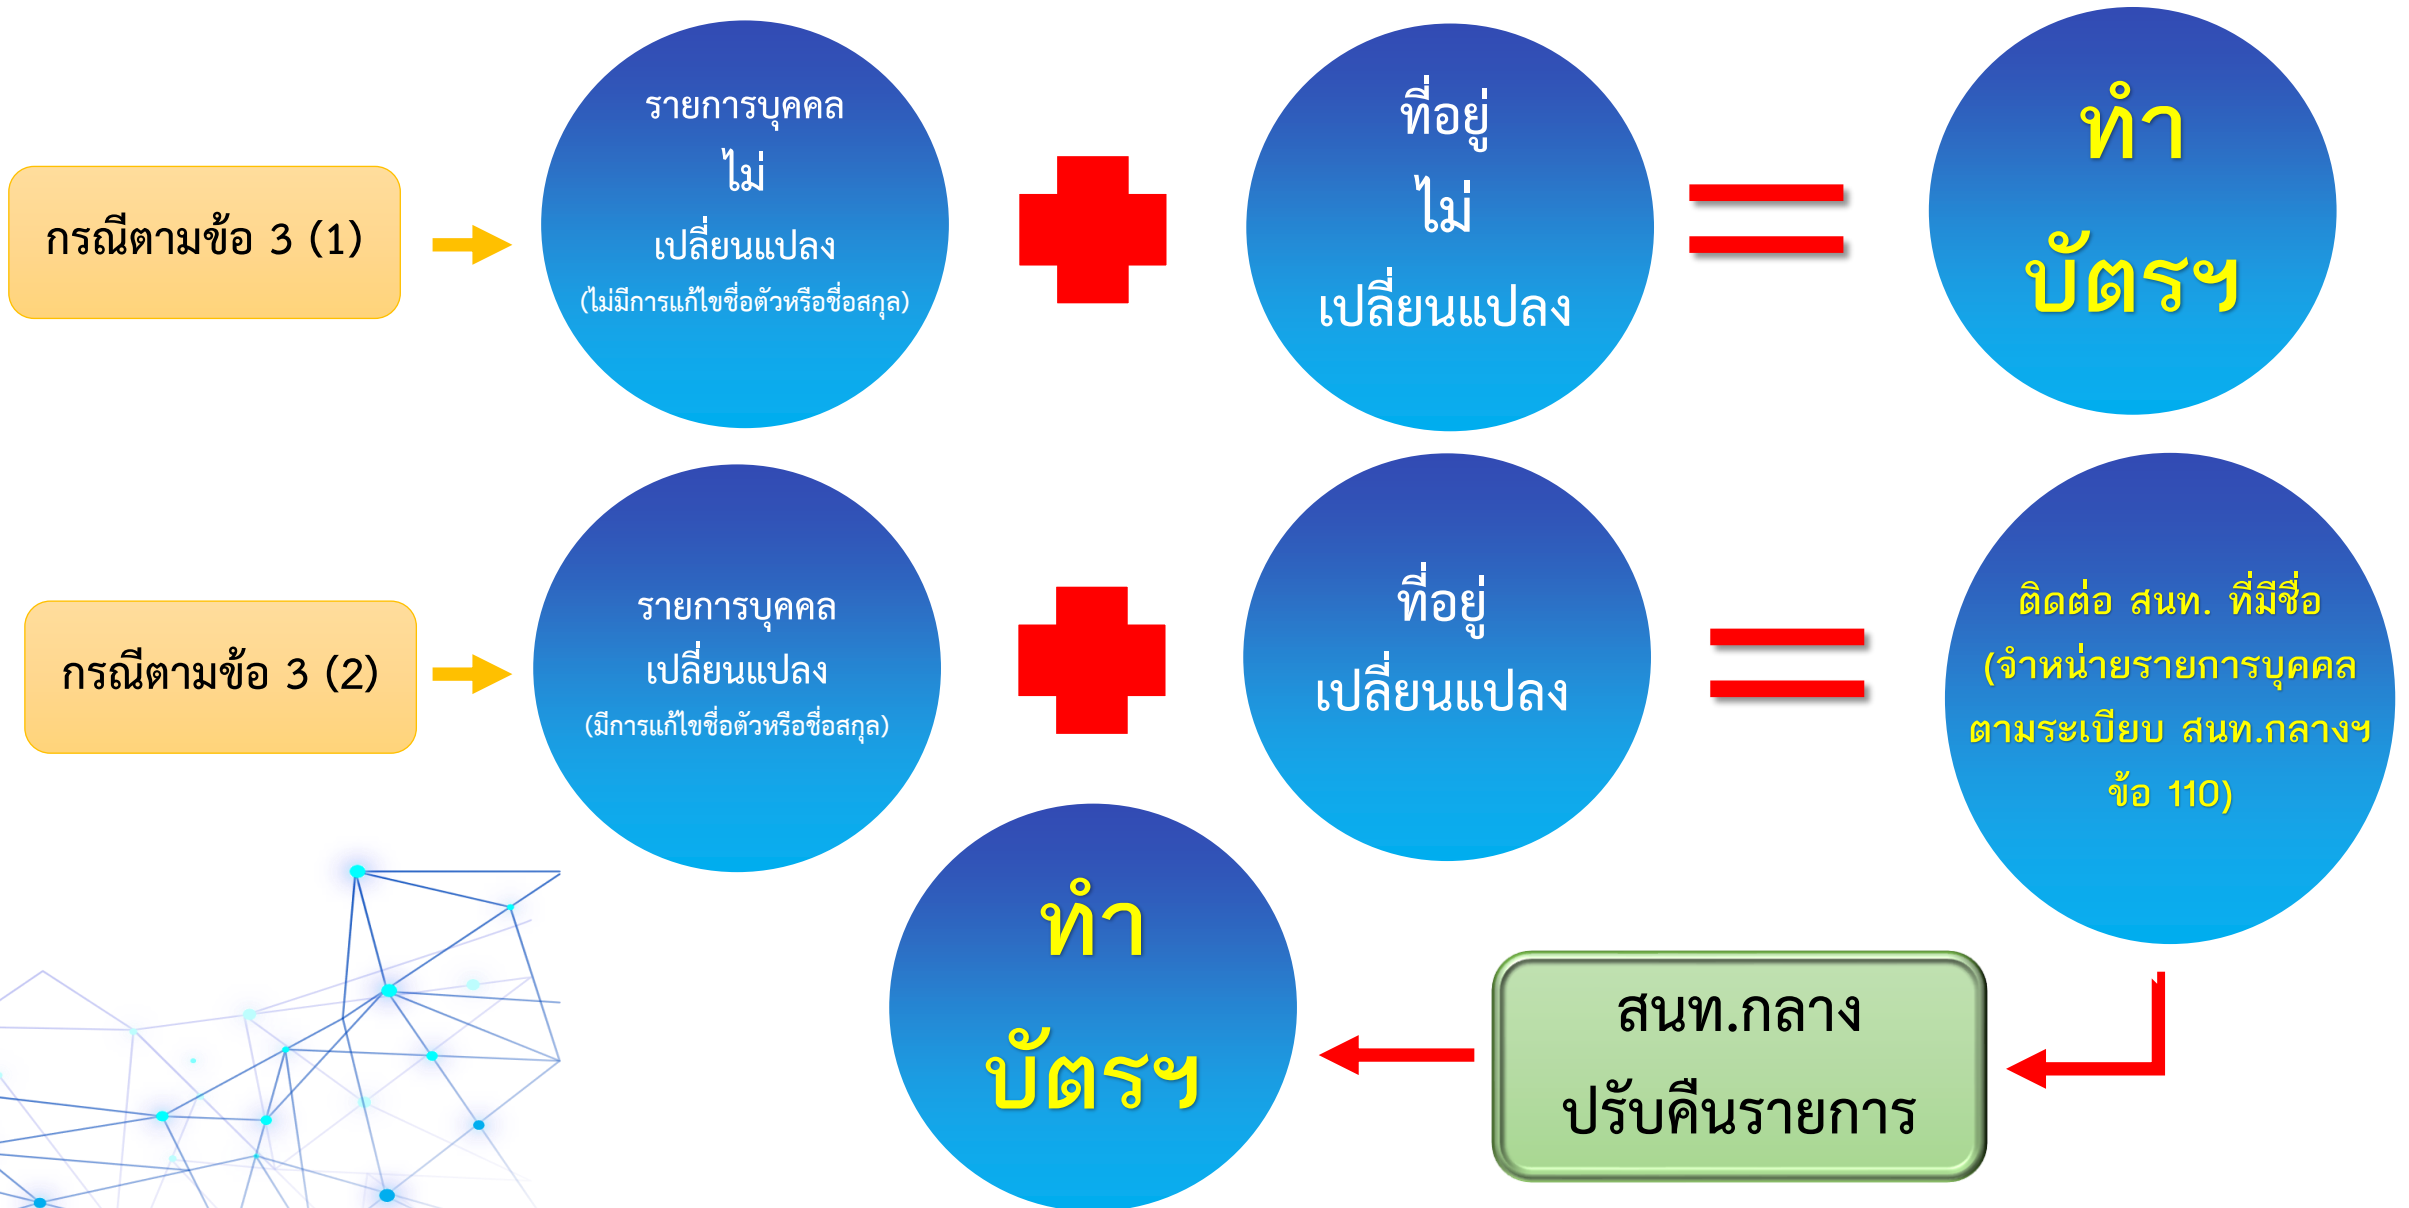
กรณีตามข้อ 3 (1)

รายการบุคคล
ไม่
เปลี่ยนแปลง
(ไม่มีการแก้ไขชื่อตัวหรือชื่อสกุล)

ที่อยู่
ไม่
เปลี่ยนแปลง

ทำ
บัตรฯ

กรณีตามข้อ 3 (2)

รายการบุคคล
เปลี่ยนแปลง
(มีการแก้ไขชื่อตัวหรือชื่อสกุล)

ที่อยู่
เปลี่ยนแปลง

ติดต่อ สนท. ที่มีชื่อ
(จำหน่ายรายการบุคคล
ตามระเบียบ สนท.กลางฯ
ข้อ 110)

สนท.กลาง
ปรับคืนรายการ

ทำ
บัตรฯ